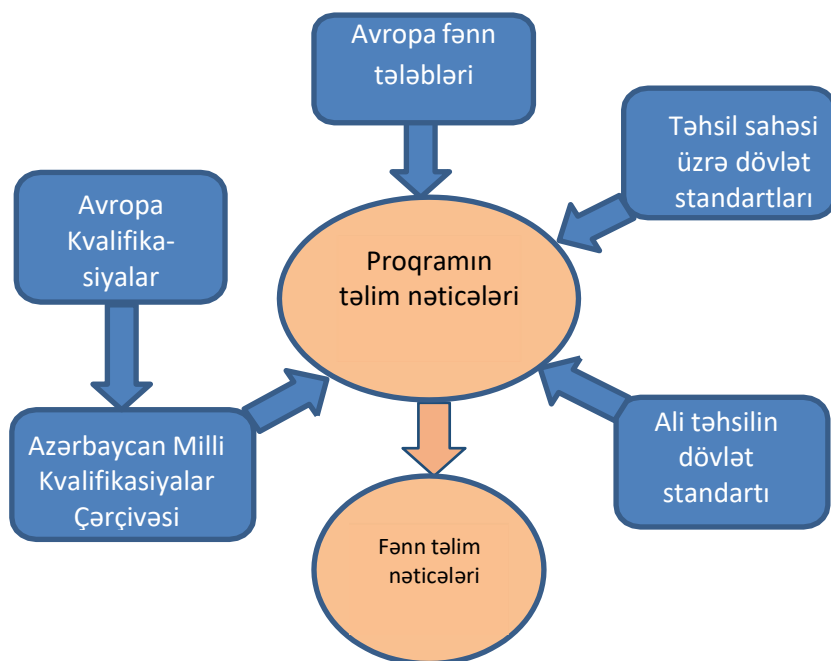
Avropa fənn tələbləri

Təhsil sahəsi üzrə dövlət standartları

Avropa Kvalifikasiyalar

Proqramın təlim nəticələri

Azərbaycan Milli Kvalifikasiyalar Çərçivəsi

Ali təhsilin dövlət standartı

Fənn təlim nəticələri